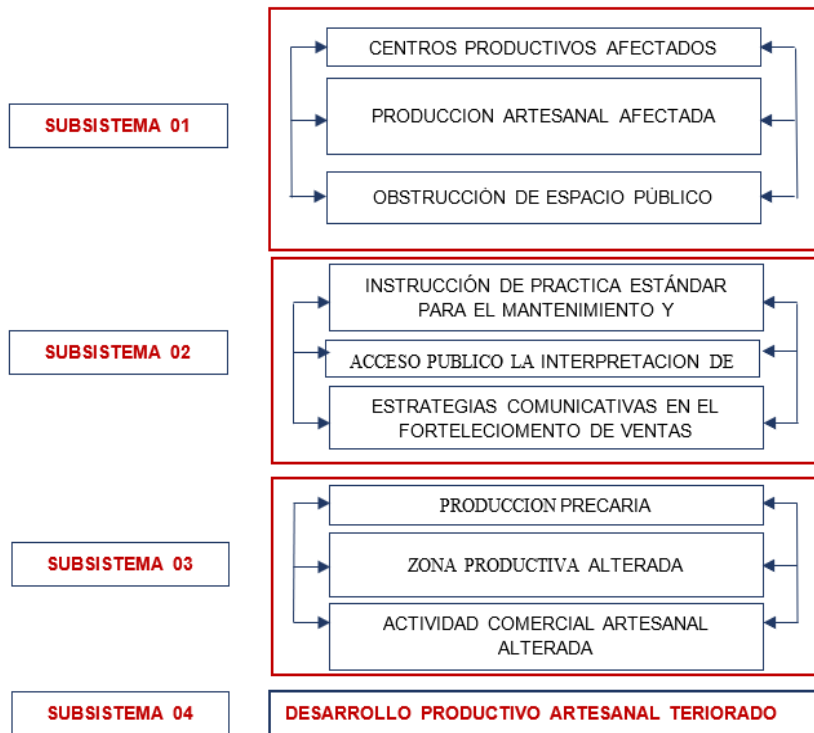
SUBSISTEMA 01

CENTROS PRODUCTIVOS AFECTADOS

PRODUCCION ARTESANAL AFECTADA

OBSTRUCCIÓN DE ESPACIO PÚBLICO

SUBSISTEMA 02

INSTRUCCIÓN DE PRACTICA ESTÁNDAR PARA EL MANTENIMIENTO Y

ACCESO PUBLICO LA INTERPRETACION DE

ESTRATEGIAS COMUNICATIVAS EN EL FORTELECIOMENTO DE VENTAS

SUBSISTEMA 03

PRODUCCION PRECARIA

ZONA PRODUCTIVA ALTERADA

ACTIVIDAD COMERCIAL ARTESANAL ALTERADA

SUBSISTEMA 04

DESARROLLO PRODUCTIVO ARTESANAL TERIORADO